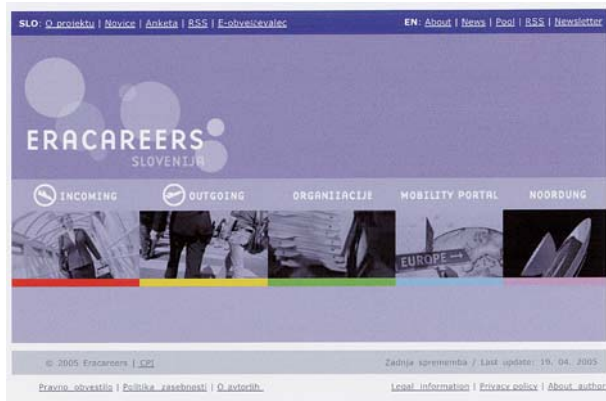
SLO: O projektu | Novice | Anketa | RSS | E-obveščevalec

EN: About | News | Pool | RSS | Newsletter

ERACAREERS
SLOVENIJA

INCOMING
OUTGOING
ORGANIACIJE
MOBILITY PORTAL
NOORDUNG

EUROPE →

© 2005 Eracareers | CPI

Zadnja sprememba / Last update: 19. 04. 2005

Pravno obvestilo | Politika zasebnosti | O avtorjih

Legal information | Privacy policy | About author